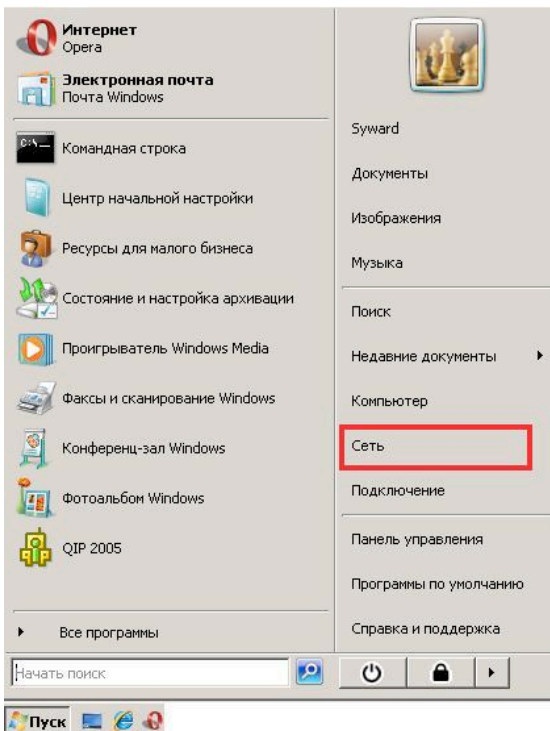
Интернет
Opera

Электронная почта
Почта Windows

Командная строка

Центр начальной настройки

Ресурсы для малого бизнеса

Состояние и настройка архивации

Проигрыватель Windows Media

Факсы и сканирование Windows

Конференц-зал Windows

Фотоальбом Windows

QIP 2005

Все программы

Начать поиск

Syward

Документы

Изображения

Музыка

Поиск

Недавние документы

Компьютер

Сеть

Подключение

Панель управления

Программы по умолчанию

Справка и поддержка

Пуск